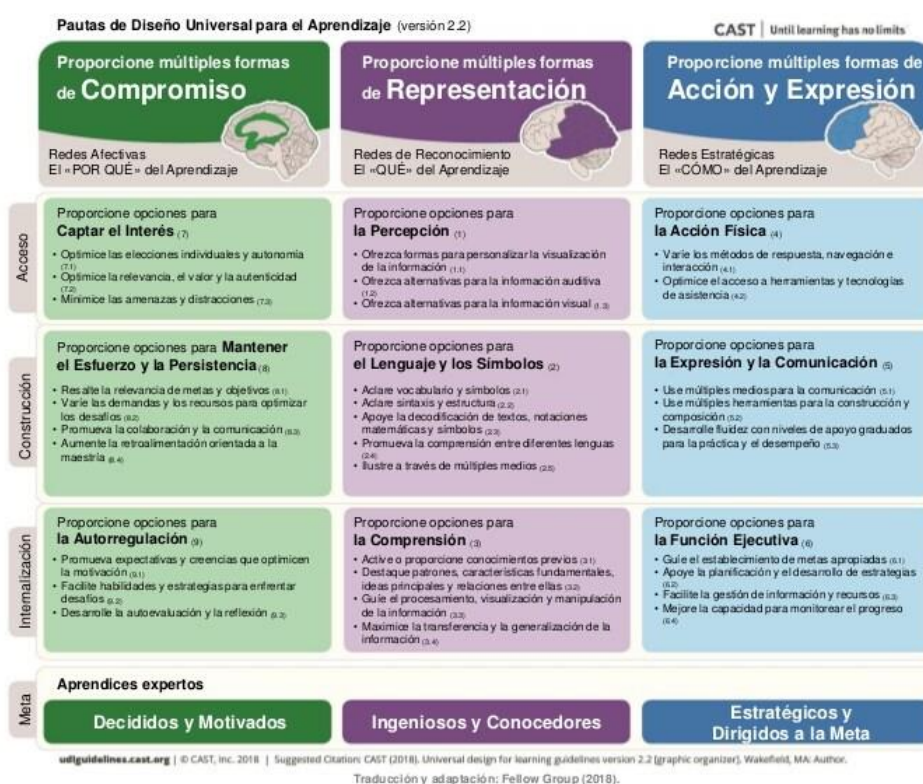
Pautas de Diseño Universal para el Aprendizaje (versión 2.2)

CAST | Until learning has no limits

| | Proporcione múltiples formas de Compromiso | Proporcione múltiples formas de Representación | Proporcione múltiples formas de Acción y Expresión |
|---|---|---|---|
| | Redes Afectivas El «POR QUÉ» del Aprendizaje | Redes de Reconocimiento El «QUÉ» del Aprendizaje | Redes Estratégicas El «CÓMO» del Aprendizaje |
| Acceso | Proporcione opciones para Captar el Interés (7) · Optimice las elecciones individuales y autonomía (7.1) · Optimice la relevancia, el valor y la autenticidad (7.2) · Minimice las amenazas y distracciones (7.3) | Proporcione opciones para la Percepción (1) · Ofrezca formas para personalizar la visualización de la información (1.1) · Ofrezca alternativas para la información auditiva (1.2) · Ofrezca alternativas para la información visual (1.3) | Proporcione opciones para la Acción Física (4) · Varíe los métodos de respuesta, navegación e interacción (4.1) · Optimice el acceso a herramientas y tecnologías de asistencia (4.2) |
| Construcción | Proporcione opciones para Mantener el Esfuerzo y la Persistencia (8) · Resalte la relevancia de metas y objetivos (8.1) · Varíe las demandas y los recursos para optimizar los desafíos (8.2) · Promueva la colaboración y la comunicación (8.3) · Aumente la retroalimentación orientada a la maestría (8.4) | Proporcione opciones para el Lenguaje y los Símbolos (2) · Aclare vocabulario y símbolos (2.1) · Aclare sintaxis y estructura (2.2) · Apoye la decodificación de textos, notaciones matemáticas y símbolos (2.3) · Promueva la comprensión entre diferentes lenguas (2.4) · Ilustre a través de múltiples medios (2.5) | Proporcione opciones para la Expresión y la Comunicación (5) · Use múltiples medios para la comunicación (5.1) · Use múltiples herramientas para la construcción y composición (5.2) · Desarrolle fluidez con niveles de apoyo graduados para la práctica y el desempeño (5.3) |
| Internalización | Proporcione opciones para la Autorregulación (9) · Promueva expectativas y creencias que optimicen la motivación (9.1) · Facilite habilidades y estrategias para enfrentar desafíos (9.2) · Desarrolle la autoevaluación y la reflexión (9.3) | Proporcione opciones para la Comprensión (3) · Active o proporcione conocimientos previos (3.1) · Destaque patrones, características fundamentales, ideas principales y relaciones entre ellas (3.2) · Guíe el procesamiento, visualización y manipulación de la información (3.3) · Maximice la transferencia y la generalización de la información (3.4) | Proporcione opciones para la Función Ejecutiva (6) · Guíe el establecimiento de metas apropiadas (6.1) · Apoye la planificación y el desarrollo de estrategias (6.2) · Facilite la gestión de información y recursos (6.3) · Mejore la capacidad para monitorear el progreso (6.4) |
| Meta | Aprendices expertos Decididos y Motivados | Ingeniosos y Conocedores | Estratégicos y Dirigidos a la Meta |

udlguidelines.cast.org | © CAST, Inc. 2018 | Suggested Citation: CAST (2018). Universal design for learning guidelines version 2.2 [graphic organizer]. Wakefield, MA: Author.

Traducción y adaptación: Fellow Group (2018).